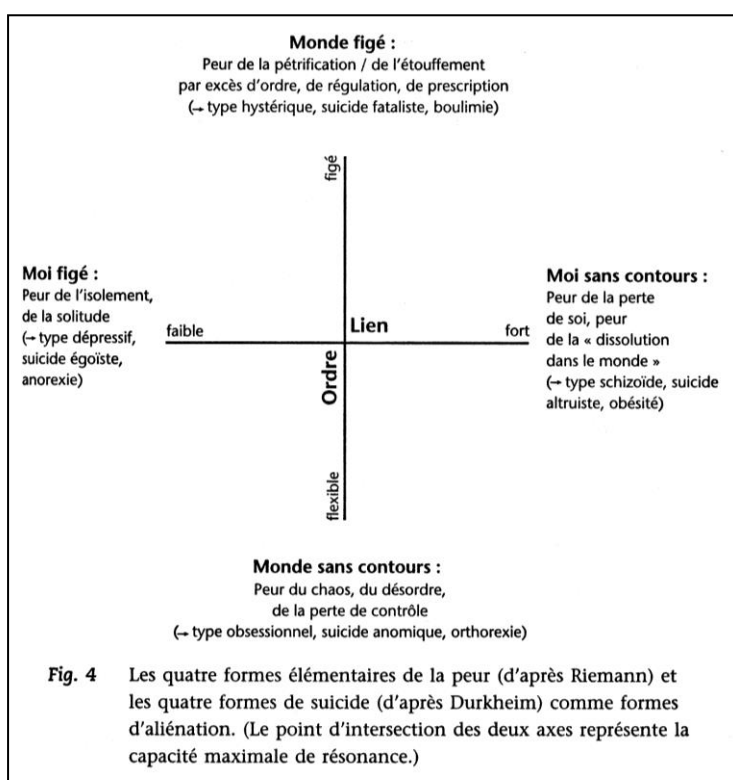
**Monde figé :**
Peur de la pétrification / de l'étouffement par excès d'ordre, de régulation, de prescription (→ type hystérique, suicide fataliste, boulimie)

figé

**Moi figé :**
Peur de l'isolement, de la solitude (→ type dépressif, suicide égoïste, anorexie)

faible

**Lien**

fort

**Ordre**

**Moi sans contours :**
Peur de la perte de soi, peur de la « dissolution dans le monde » (→ type schizoïde, suicide altruiste, obésité)

flexible

**Monde sans contours :**
Peur du chaos, du désordre, de la perte de contrôle (→ type obsessionnel, suicide anomique, orthorexie)

*Fig. 4* Les quatre formes élémentaires de la peur (d'après Riemann) et les quatre formes de suicide (d'après Durkheim) comme formes d'aliénation. (Le point d'intersection des deux axes représente la capacité maximale de résonance.)